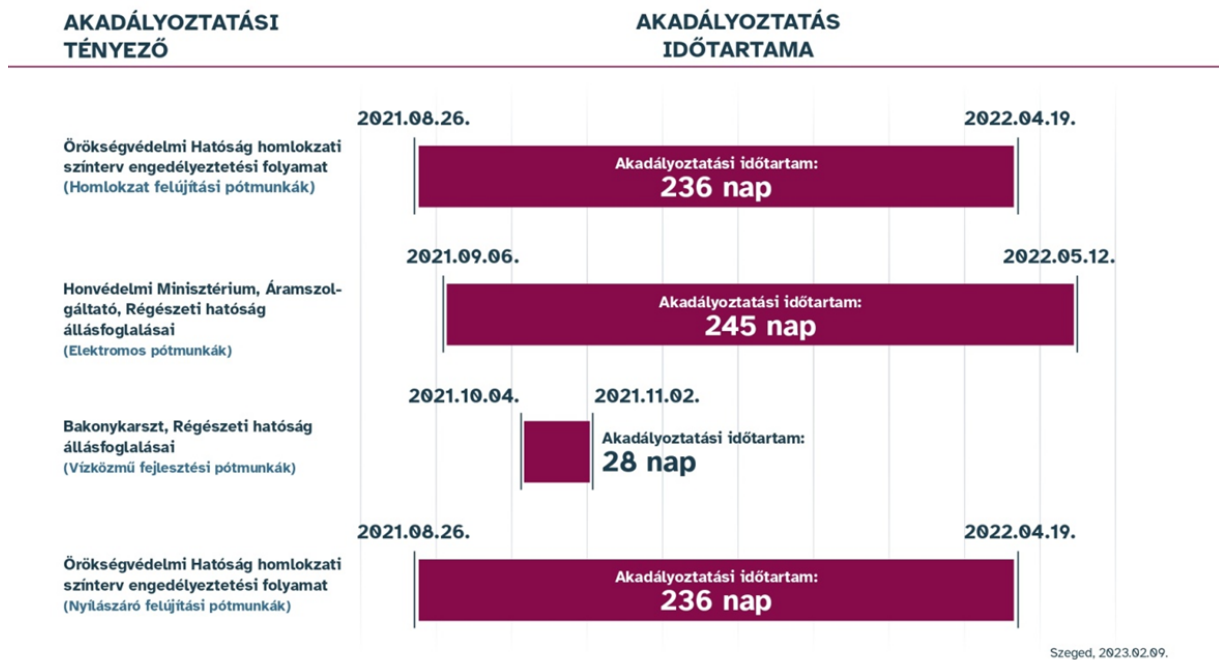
AKADÁLYOZTATÁSI TÉNYEZŐ

AKADÁLYOZTATÁS IDŐTARTAMA

2021.08.26.

2022.04.19.

Örökségvédelmi Hatóság homlokzati színterv engedélyeztetési folyamat
(Homlokzat felújítási pótmunkák)

Akadályoztatási időtartam:
236 nap

2021.09.06.

2022.05.12.

Honvédelmi Minisztérium, Áramszolgáltató, Régészeti hatóság állásfoglalásai
(Elektromos pótmunkák)

Akadályoztatási időtartam:
245 nap

2021.10.04.

2021.11.02.

Bakonykarszt, Régészeti hatóság állásfoglalásai
(Vízközmű fejlesztési pótmunkák)

Akadályoztatási időtartam:
28 nap

2021.08.26.

2022.04.19.

Örökségvédelmi Hatóság homlokzati színterv engedélyeztetési folyamat
(Nyílászáró felújítási pótmunkák)

Akadályoztatási időtartam:
236 nap

Szeged, 2023.02.09.